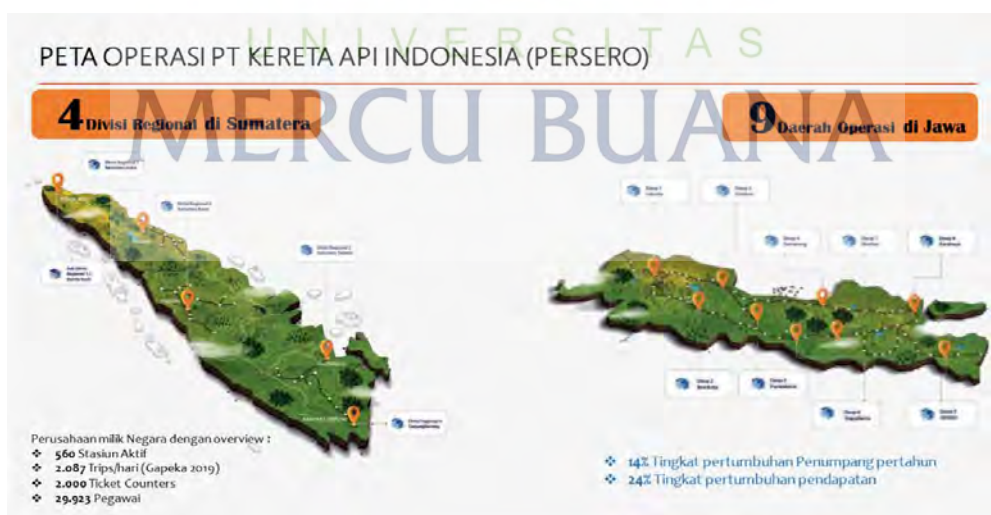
UNIVERSITAS
MERCU BUANA

PETA OPERASI PT KERETA API INDONESIA (PERSERO)

4 Divisi Regional di Sumatera

9 Daerah Operasi di Jawa

Perusahaan milik Negara dengan overview :
❖ 560 Stasiun Aktif
❖ 2.087 Trips/hari (Gapeka 2019)
❖ 2.000 Ticket Counters
❖ 29.923 Pegawai

❖ 14% Tingkat pertumbuhan Penumpang pertahun
❖ 24% Tingkat pertumbuhan pendapatan